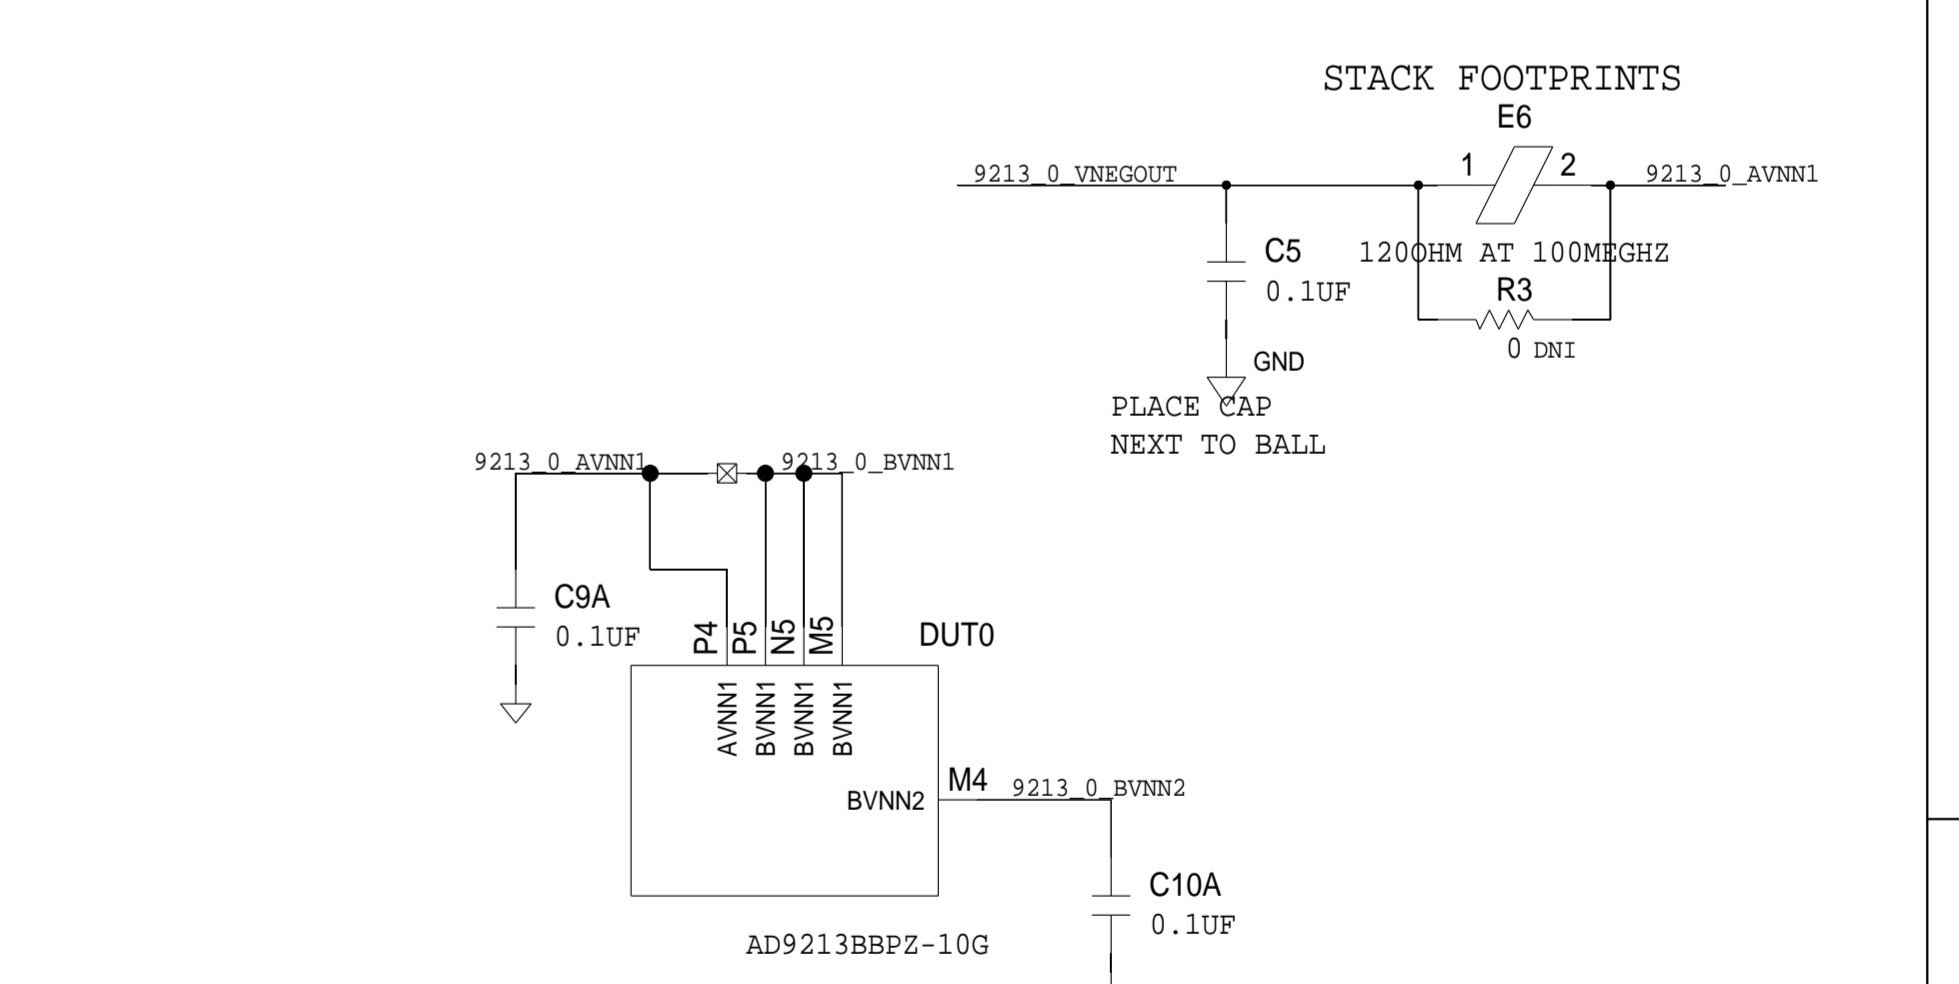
STACK FOOTPRINTS
E6
9213_0_VNEGOUT
1
2
9213_0_AVNN1
C5
0.1UF
120OHM AT 100MEGHZ
R3
0 DNI
GND
PLACE CAP
NEXT TO BALL
9213_0_AVNN1
9213_0_BVNN1
C9A
0.1UF
P4
P5
N5
M5
DUT0
AVNN1
BVNN1
BVNN1
BVNN1
BVNN2
M4
9213_0_BVNN2
C10A
0.1UF
AD9213BBPZ-10G